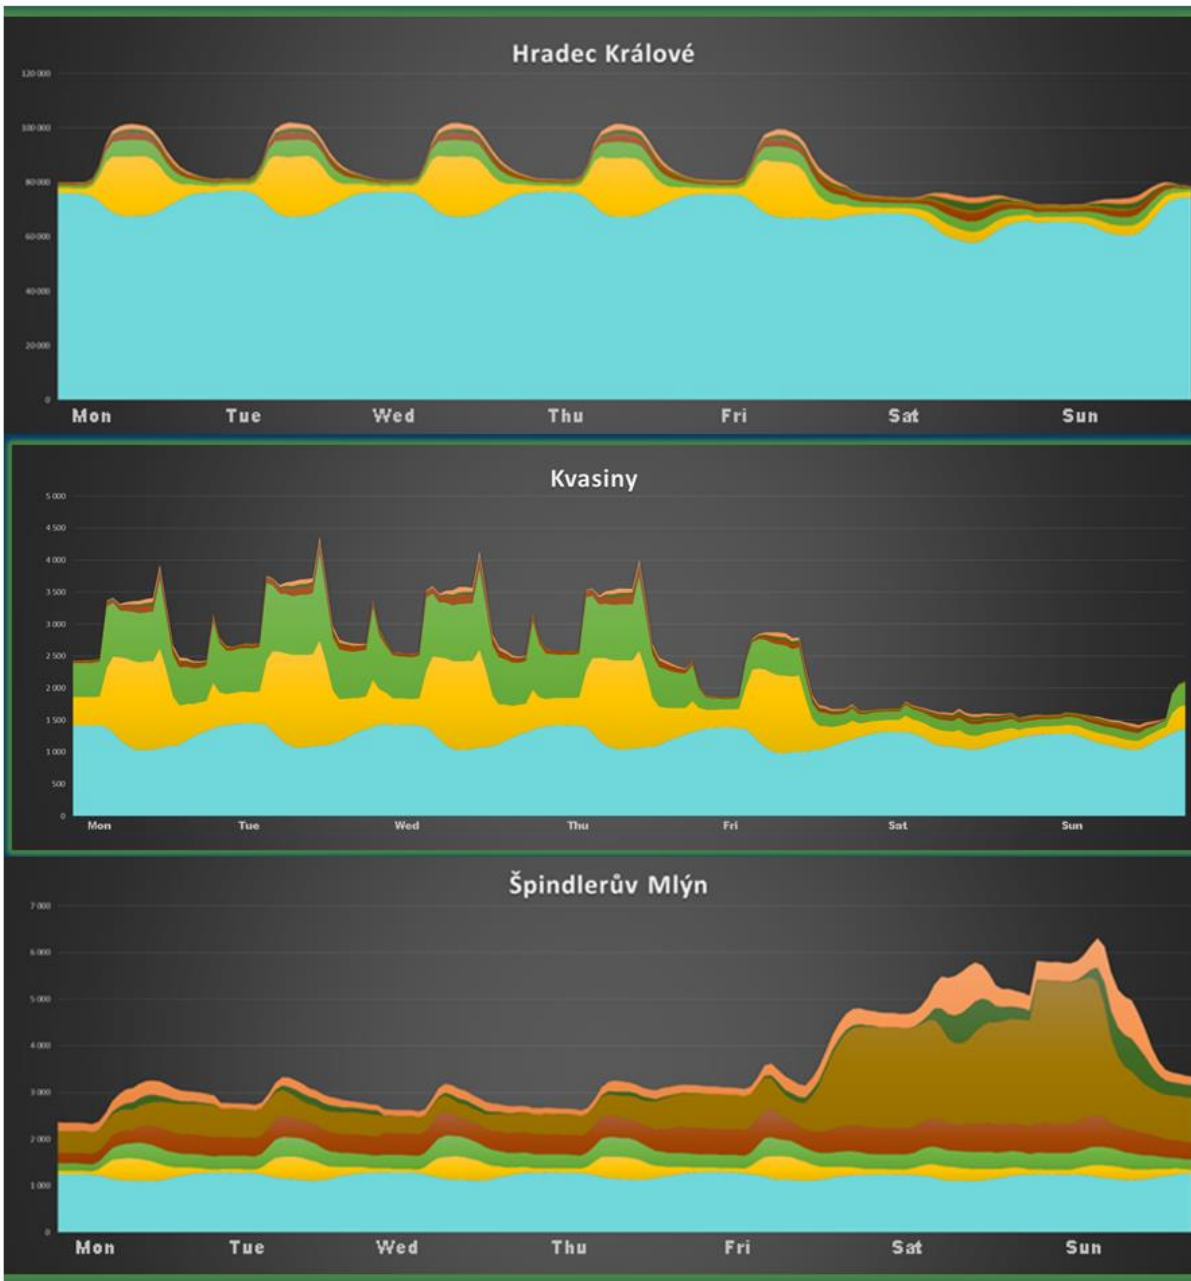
Hradec Králové

120 000
100 000
80 000
60 000
40 000
20 000
0

Mon Tue Wed Thu Fri Sat Sun

Kvasiny

5 000
4 500
4 000
3 500
3 000
2 500
2 000
1 500
1 000
500
0

Mon Tue Wed Thu Fri Sat Sun

Špindlerův Mlýn

7 000
6 000
5 000
4 000
3 000
2 000
1 000
0

Mon Tue Wed Thu Fri Sat Sun